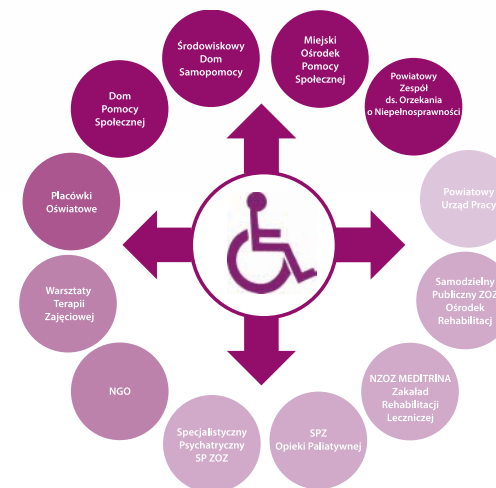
Środowiskowy Dom Samopomocy

Miejski Ośrodek Pomocy Społecznej

Powiatowy Zespół ds. Orzekania o Niepełnosprawności

Dom Pomocy Społecznej

Placówki Oświatowe

Powiatowy Urząd Pracy

Warsztaty Terapii Zajęciowej

Samodzielny Publiczny ZOZ Ośrodek Rehabilitacj

NGO

NZOZ MEDITRINA Zakład Rehabilitacji Leczniczej

Specjalistyczny Psychatryczny SP ZOZ

SPZ Opieki Paliatywnej